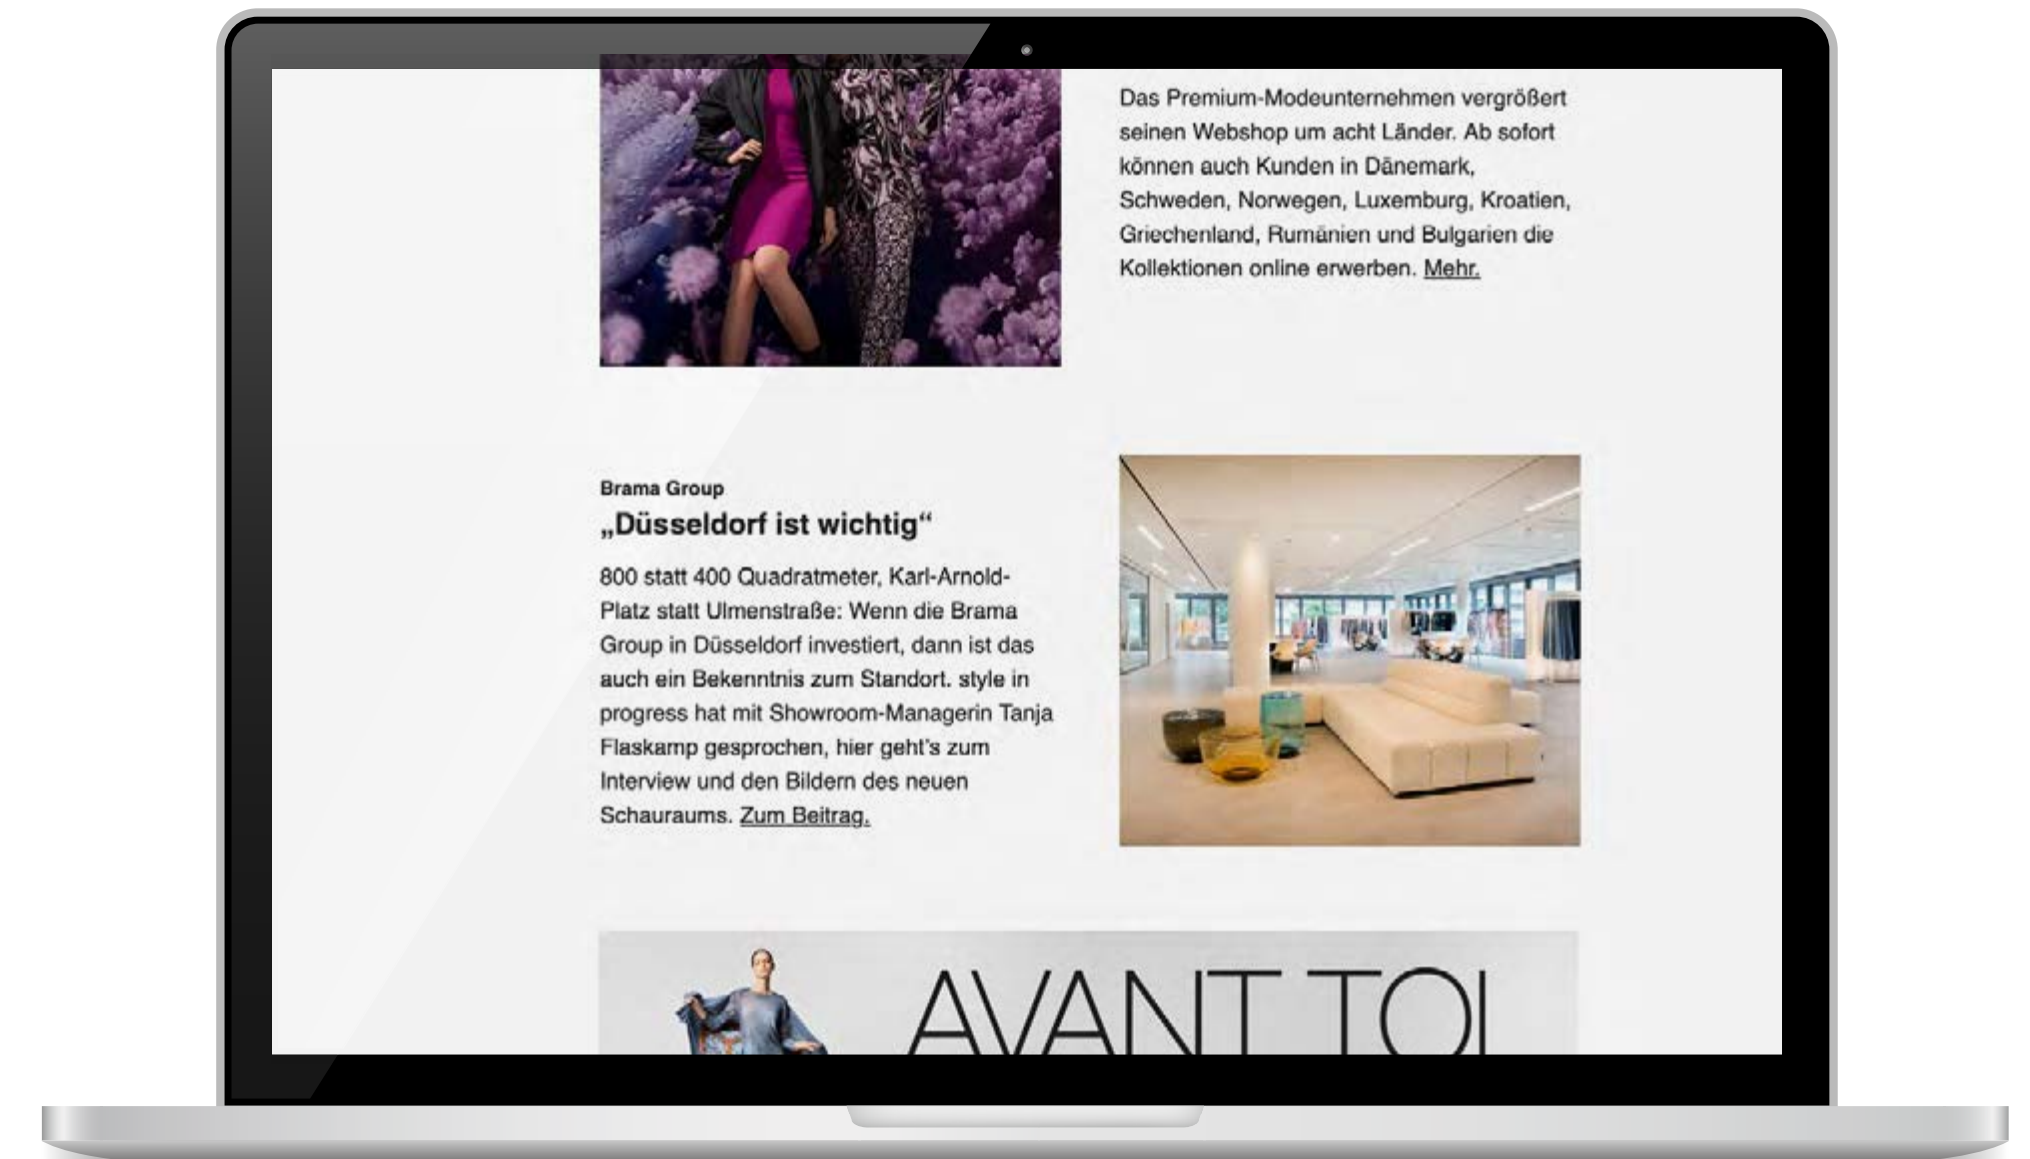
Das Premium-Modeunternehmen vergrößert seinen Webshop um acht Länder. Ab sofort können auch Kunden in Dänemark, Schweden, Norwegen, Luxemburg, Kroatien, Griechenland, Rumänien und Bulgarien die Kollektionen online erwerben. Mehr.

Brama Group
„Düsseldorf ist wichtig“

800 statt 400 Quadratmeter, Karl-Arnold-Platz statt Ulmenstraße: Wenn die Brama Group in Düsseldorf investiert, dann ist das auch ein Bekenntnis zum Standort. style in progress hat mit Showroom-Managerin Tanja Flaskamp gesprochen, hier geht's zum Interview und den Bildern des neuen Schauraums. Zum Beitrag.

AVANT TOI